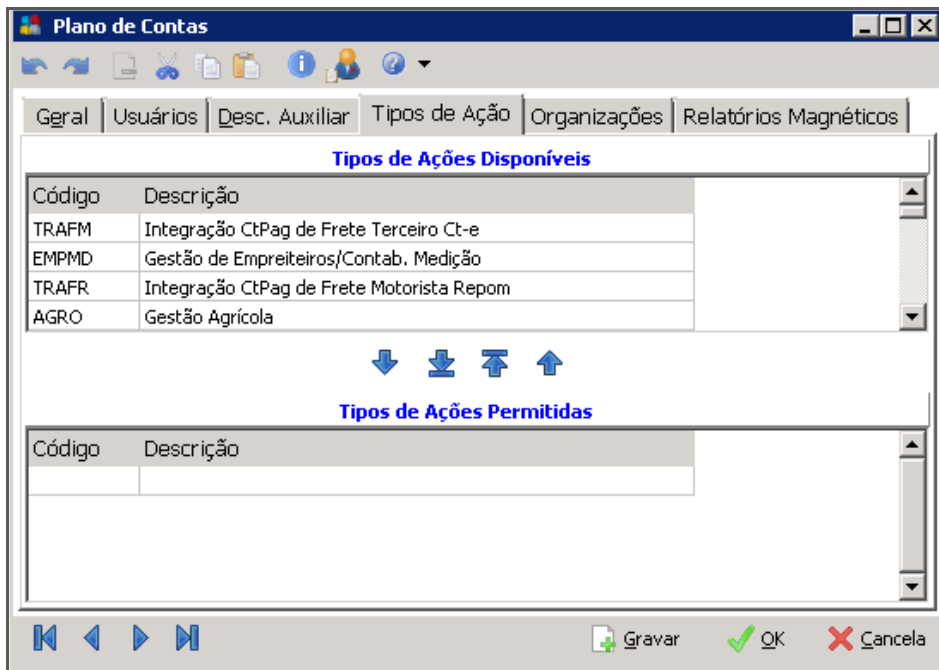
Plano de Contas

Geral | Usuários | Desc. Auxiliar | Tipos de Ação | Organizações | Relatórios Magnéticos

Tipos de Ações Disponíveis

| Código | Descrição |
|---|---|
| TRAFM | Integração CtPag de Frete Terceiro Ct-e |
| EMPMD | Gestão de Empreiteiros/Contab. Medição |
| TRAFR | Integração CtPag de Frete Motorista Repom |
| AGRO | Gestão Agrícola |

Tipos de Ações Permitidas

| Código | Descrição |
|---|---|
| | |

Gravar OK Cancela